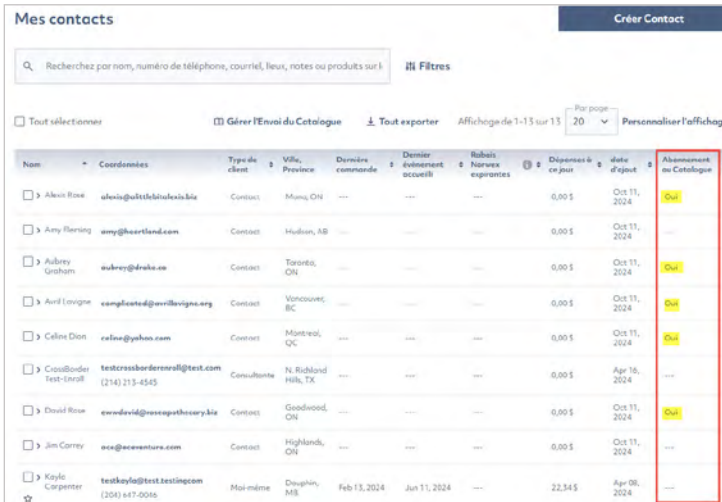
Mes contacts

Créer Contact

Recherchez par nom, numéro de téléphone, courriel, lieux, notes ou produits sur l

Filtres

Tout sélectionner

Gérer l'Envoi du Catalogue

Tout exporter

Affichage de 1-13 sur 13

Par page

20

Personnaliser l'affichag

| Nom | Coordonnées | Type de client | Ville, Province | Dernière commande | Dernier événement accueilli | Rabais Norwex expirantes | Dépenses à ce jour | date d'ajout | Abonnement au Catalogue |
|---|---|---|---|---|---|---|---|---|---|
| Alexis Rose | alexis@alittlebitalexis.biz | Contact | Mono, ON | --- | --- | --- | 0,00 $ | Oct 11, 2024 | Oui |
| Amy Fleming | amy@heartland.com | Contact | Hudson, AB | --- | --- | --- | 0,00 $ | Oct 11, 2024 | --- |
| Aubrey Graham | aubrey@drake.co | Contact | Toronto, ON | --- | --- | --- | 0,00 $ | Oct 11, 2024 | Oui |
| Avril Lavigne | complicated@avrillavigne.org | Contact | Vancouver, BC | --- | --- | --- | 0,00 $ | Oct 11, 2024 | Oui |
| Celine Dion | celine@yahoo.com | Contact | Montreal, QC | --- | --- | --- | 0,00 $ | Oct 11, 2024 | Oui |
| CrossBorder Test-Enroll | testcrossborderenroll@test.com (214) 213-4545 | Consultante | N. Richland Hills, TX | --- | --- | --- | 0,00 $ | Apr 16, 2024 | --- |
| David Rose | ewwdavid@roseapothecary.biz | Contact | Goodwood, ON | --- | --- | --- | 0,00 $ | Oct 11, 2024 | Oui |
| Jim Carrey | ace@aceventura.com | Contact | Highlands, ON | --- | --- | --- | 0,00 $ | Oct 11, 2024 | --- |
| Kayla Carpenter | testkayla@test.testingcom (204) 647-0046 | Moi-même | Dauphin, MB | Feb 13, 2024 | Jun 11, 2024 | --- | 22,34 $ | Apr 08, 2024 | --- |